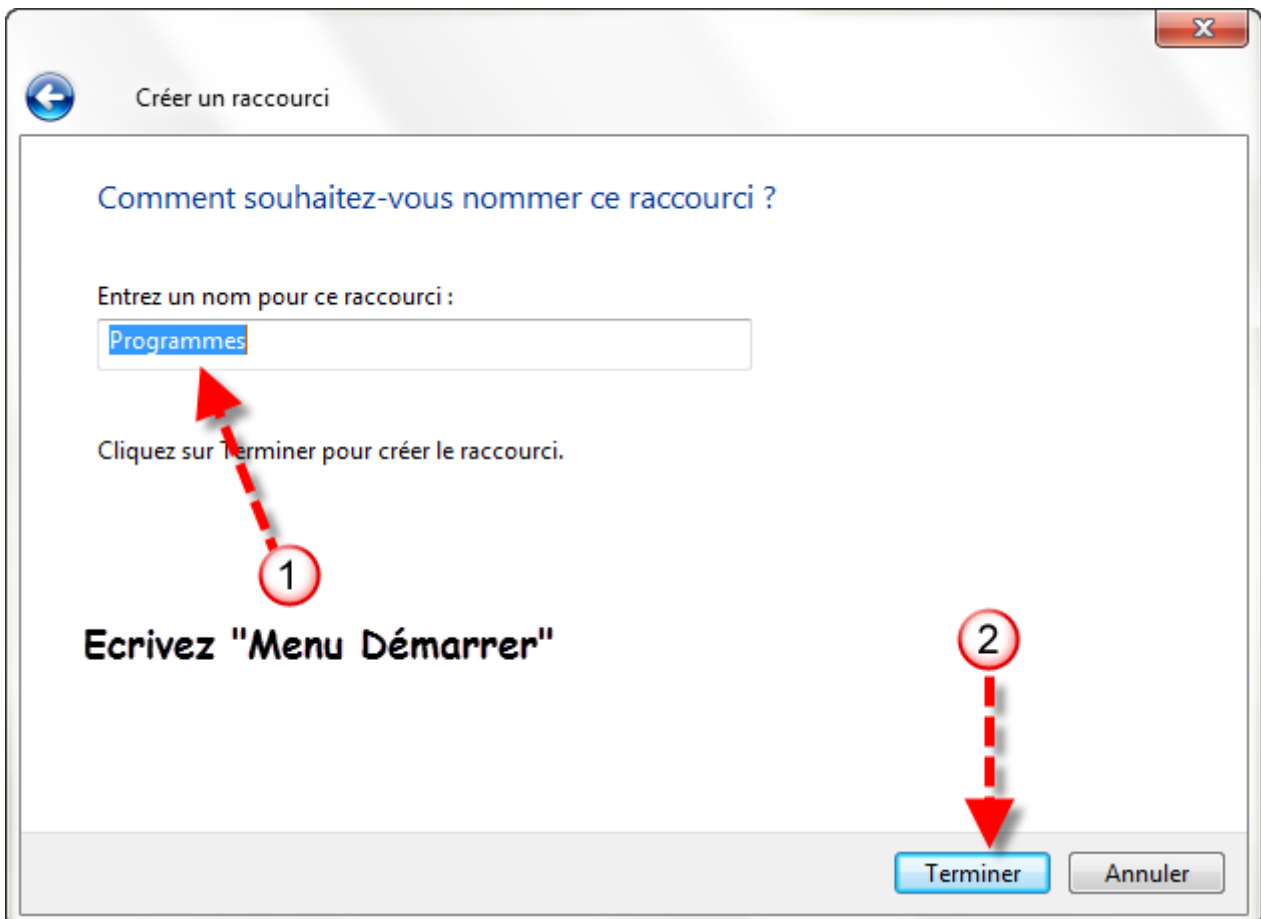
Créer un raccourci

Comment souhaitez-vous nommer ce raccourci ?

Entrez un nom pour ce raccourci :

Programmes

Cliquez sur Terminer pour créer le raccourci.

1

Ecrivez "Menu Démarrer"

2

Terminer

Annuler